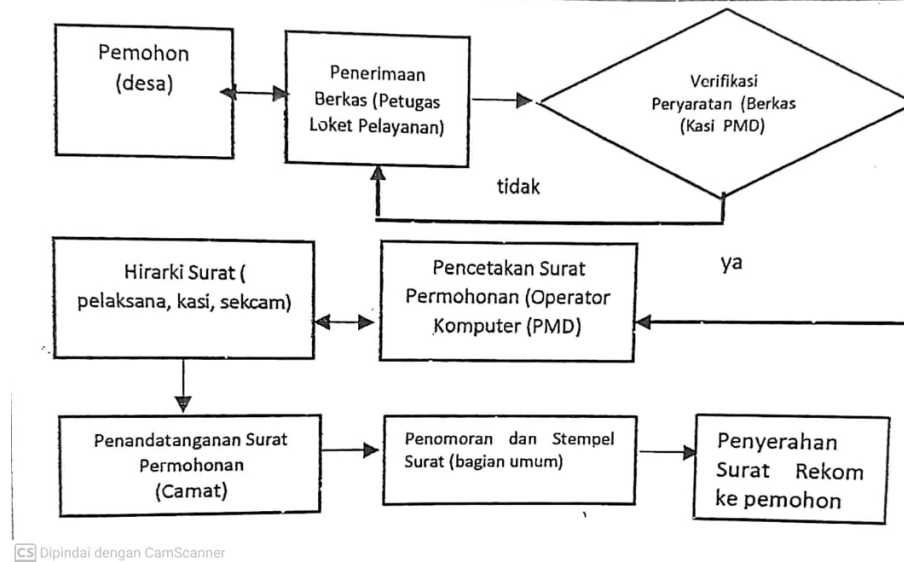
Pemohon (desa)

Penerimaan Berkas (Petugas Loket Pelayanan)

Verifikasi Peryaratan (Berkas (Kasi PMD)

tidak

ya

Hirarki Surat ( pelaksana, kasi, sekcam)

Pencetakan Surat Permohonan (Operator Komputer (PMD)

Penandatanganan Surat Permohonan (Camat)

Penomoran dan Stempel Surat (bagian umum)

Penyerahan Surat Rekom ke pemohon

CS Dipindai dengan CamScanner